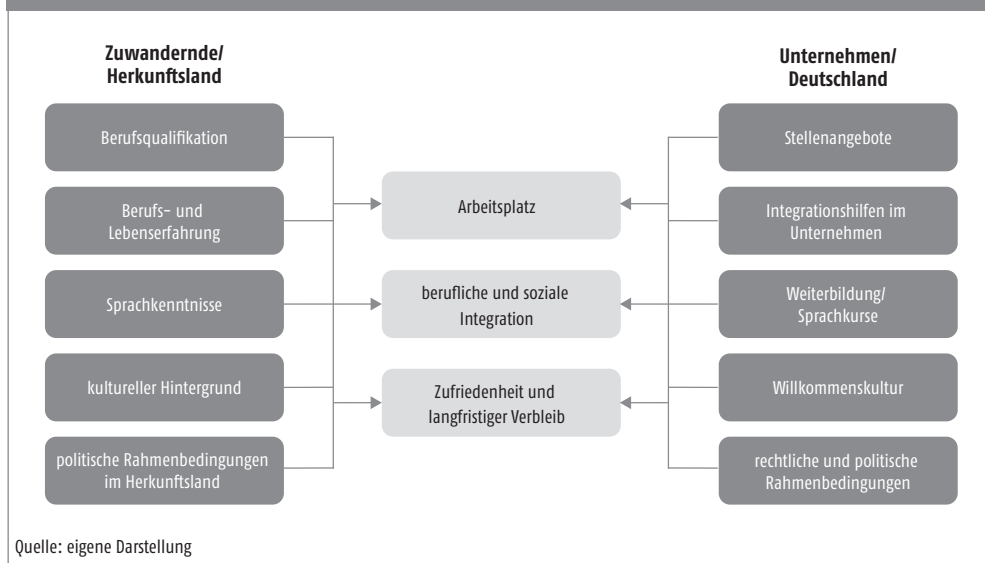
Zuwandernde/
Herkunftsland

Berufsqualifikation

Berufs- und Lebenserfahrung

Sprachkenntnisse

kultureller Hintergrund

politische Rahmenbedingungen im Herkunftsland

Arbeitsplatz

berufliche und soziale Integration

Zufriedenheit und langfristiger Verbleib

Unternehmen/
Deutschland

Stellenangebote

Integrationshilfen im Unternehmen

Weiterbildung/
Sprachkurse

Willkommenskultur

rechtliche und politische Rahmenbedingungen

Quelle: eigene Darstellung